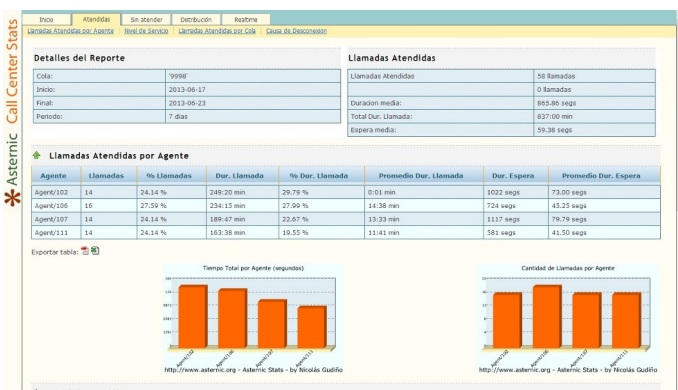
Asternic Call Center Stats

Inicio | Atendidas | Sin atender | Distribución | Realtime

Llamadas Atendidas por Agente | Nivel de Servicio | Llamadas Atendidas por Cola | Causa de Desconexion

Detalles del Reporte

| Cola: | '9998' |
|---|---|
| Inicio: | 2013-06-17 |
| Final: | 2013-06-23 |
| Periodo: | 7 dias |

Llamadas Atendidas

| Llamadas Atendidas | 58 llamadas |
|---|---|
| | 0 llamadas |
| Duracion media: | 865.86 segs |
| Total Dur. Llamada: | 837:00 min |
| Espera media: | 59.38 segs |

Llamadas Atendidas por Agente

| Agente | Llamadas | % Llamadas | Dur. Llamada | % Dur. Llamada | Promedio Dur. Llamada | Dur. Espera | Promedio Dur. Espera |
|---|---|---|---|---|---|---|---|
| Agent/102 | 14 | 24.14 % | 249:20 min | 29.79 % | 0:01 min | 1022 segs | 73.00 segs |
| Agent/106 | 16 | 27.59 % | 234:15 min | 27.99 % | 14:38 min | 724 segs | 45.25 segs |
| Agent/107 | 14 | 24.14 % | 189:47 min | 22.67 % | 13:33 min | 1117 segs | 79.79 segs |
| Agent/111 | 14 | 24.14 % | 163:38 min | 19.55 % | 11:41 min | 581 segs | 41.50 segs |

Exportar tabla:

Tiempo Total por Agente (segundos)

Agent/102 Agent/106 Agent/107 Agent/111

http://www.asternic.org - Asternic Stats - by Nicolás Gudiño

Cantidad de Llamadas por Agente

Agent/102 Agent/106 Agent/107 Agent/111

http://www.asternic.org - Asternic Stats - by Nicolás Gudiño